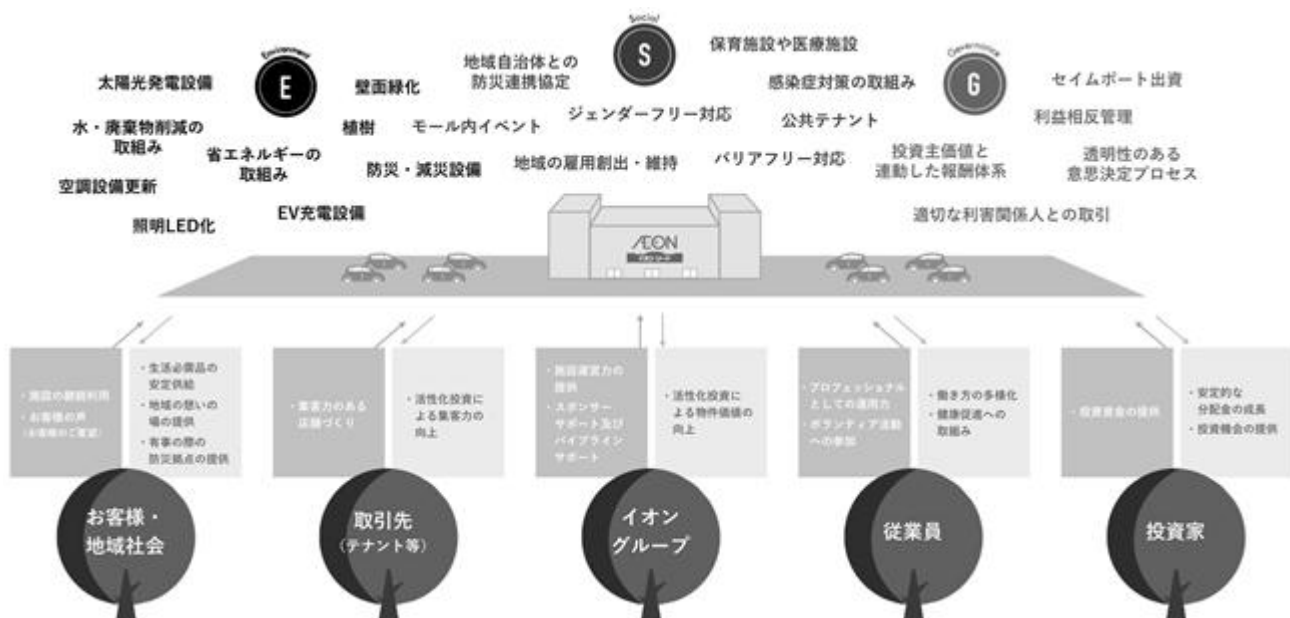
Environment
E

太陽光発電設備

水・廃棄物削減の取組み

省エネルギーの取組み

空調設備更新

照明LED化

EV充電設備

壁面緑化

植樹

防災・減災設備

Social
S

地域自治体との防災連携協定

モール内イベント

ジェンダーフリー対応

地域の雇用創出・維持

保育施設や医療施設

感染症対策の取組み

公共テナント

バリアフリー対応

Governance
G

セイムボート出資

利益相反管理

投資主価値と連動した報酬体系

透明性のある意思決定プロセス

適切な利害関係人との取引

AEON

・施設の継続利用
・お客様の声（お客様のご要望）

・生活必需品の安定供給
・地域の憩いの場の提供
・有事の際の防災拠点の提供

お客様・地域社会

・集客力のある店舗づくり

・活性化投資による集客力の向上

取引先（テナント等）

・施設運営力の提供
・スポンサーサポート及びパイプラインサポート

・活性化投資による物件価値の向上

イオングループ

・プロフェッショナルとしての運用力
・ボランティア活動への参加

・働き方の多様化
・健康促進への取組み

従業員

・投資資金の提供

・安定的な分配金の成長
・投資機会の提供

投資家